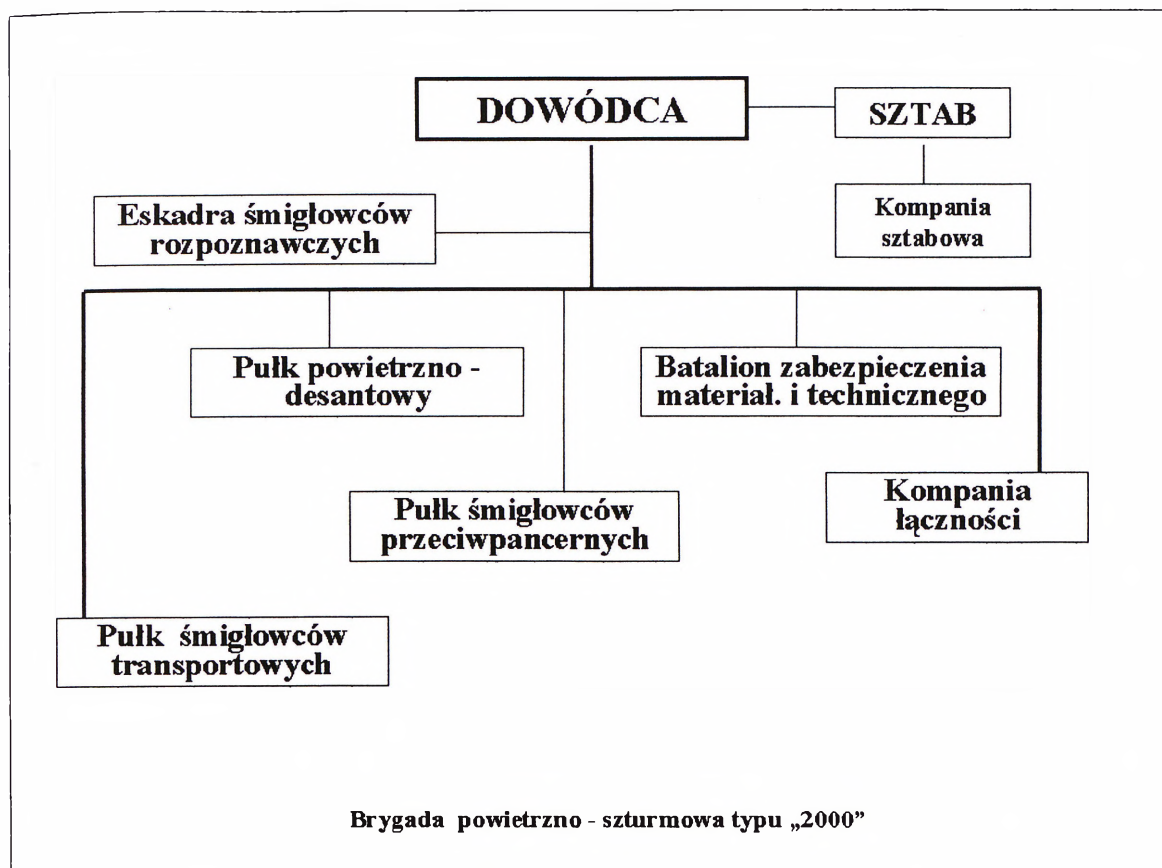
DOWÓDCA

SZTAB

Kompania sztabowa

Eskadra śmigłowców rozpoznawczych

Pułk powietrzno - desantowy

Batalion zabezpieczenia materiał. i technicznego

Pułk śmigłowców przeciwpancernych

Kompania łączności

Pułk śmigłowców transportowych

Brygada powietrzno - szturmowa typu „2000”